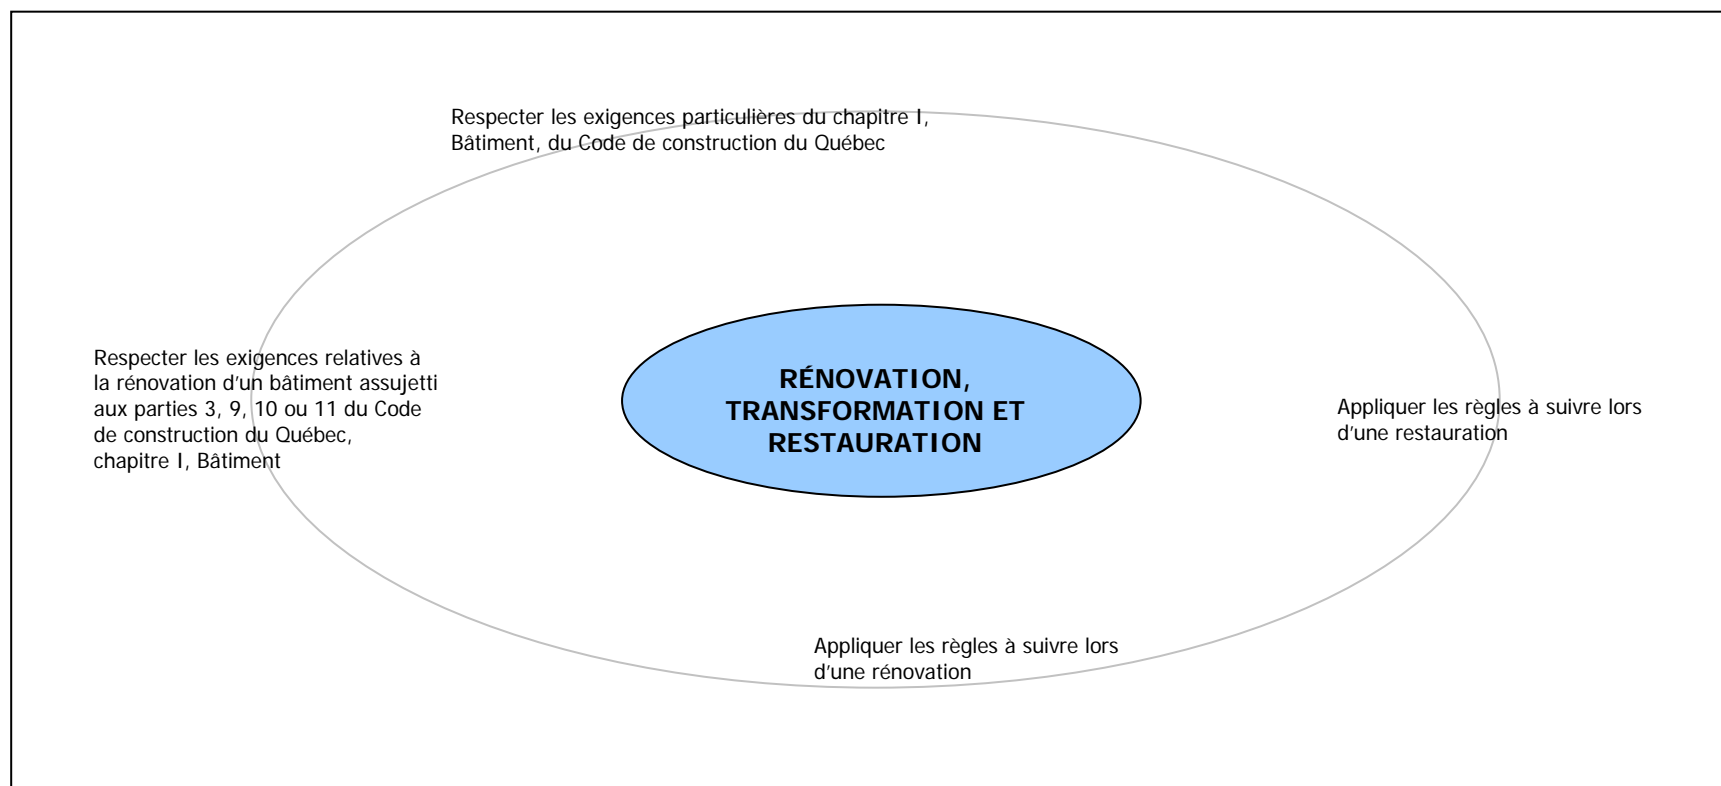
Respecter les exigences particulières du chapitre I, Bâtiment, du Code de construction du Québec

Respecter les exigences relatives à la rénovation d'un bâtiment assujetti aux parties 3, 9, 10 ou 11 du Code de construction du Québec, chapitre I, Bâtiment

RÉNOVATION, TRANSFORMATION ET RESTAURATION

Appliquer les règles à suivre lors d'une restauration

Appliquer les règles à suivre lors d'une rénovation